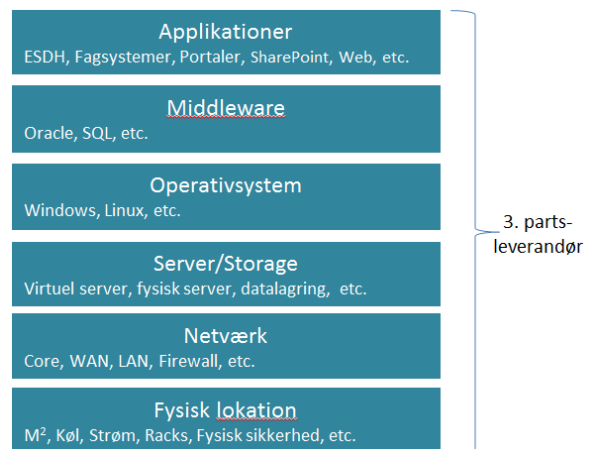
Applikationer
ESDH, Fagsystemer, Portaler, SharePoint, Web, etc.

Middleware
Oracle, SQL, etc.

Operativsystem
Windows, Linux, etc.

Server/Storage
Virtuel server, fysisk server, datalagring, etc.

Netværk
Core, WAN, LAN, Firewall, etc.

Fysisk lokation
$M^2$, Køl, Strøm, Racks, Fysisk sikkerhed, etc.

3. parts-leverandør